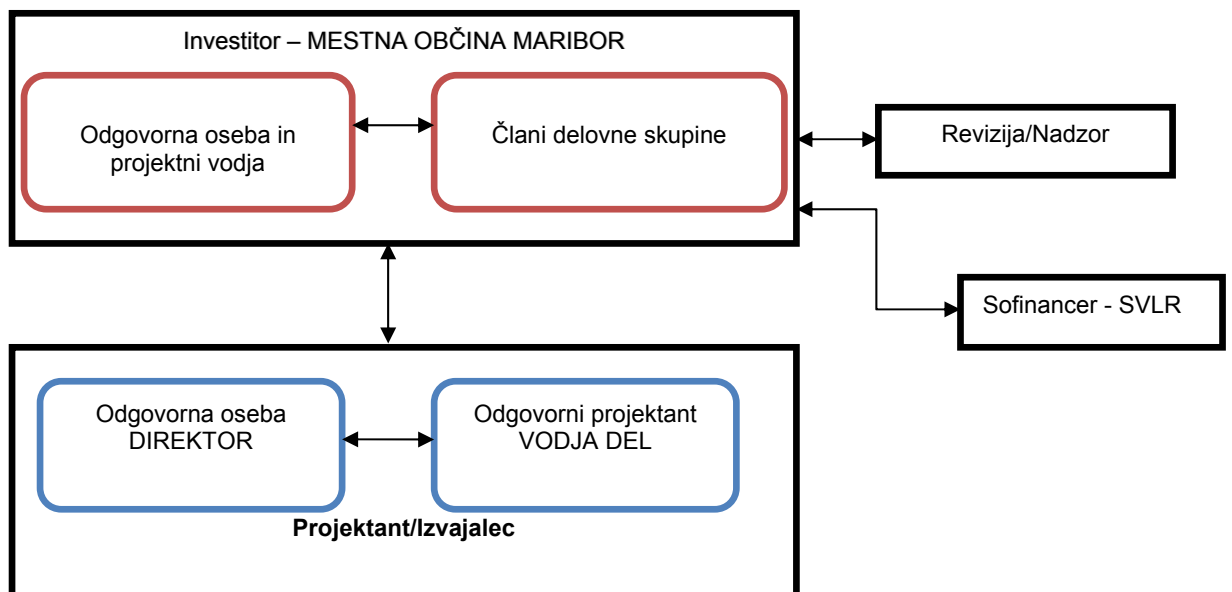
Investitor – MESTNA OBČINA MARIBOR

Odgovorna oseba in projektni vodja

Člani delovne skupine

Revizija/Nadzor

Sofinancer - SVLR

Odgovorna oseba DIREKTOR

Odgovorni projektant VODJA DEL

Projektant/Izvajalec